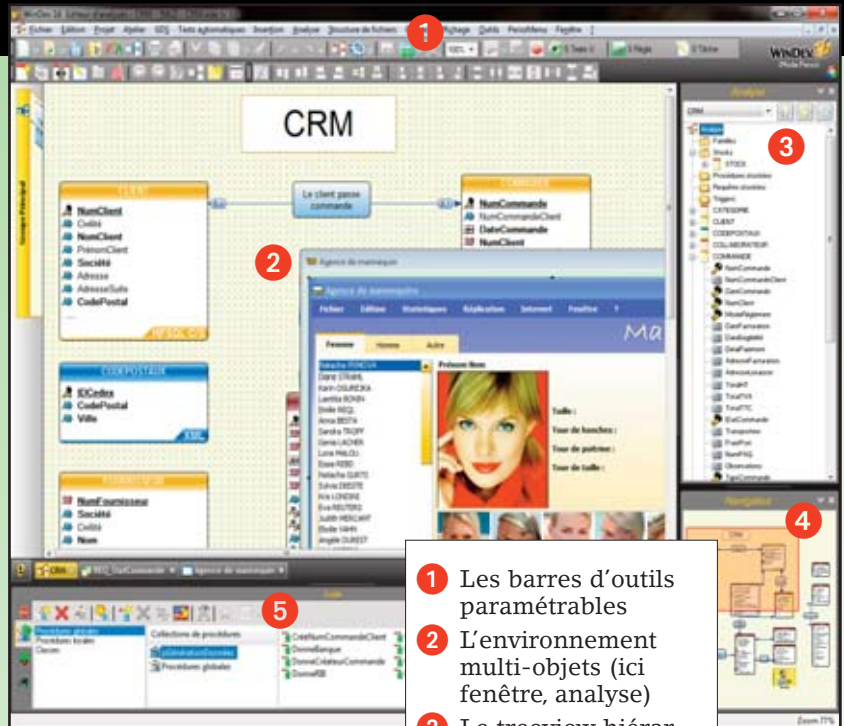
WinDev 18

Fichier Edition Projet Atelier SCM Texte automatiques Insertion Analyse Structure de fichiers Affichage Outils Personnaliser Fenêtre ?

WINDEV

1

CRM

CLIENT

NumClient
Civilité
NomClient
PrénomClient
Société
Adresse
AdresseSuite
CodePostal

Le client passe commande

COMMANDE

NumCommande
NumCommandeClient
DateCommande
NumClient

CODEPOSTAUX

IDCedex
CodePostal
Ville

FOURNISSEUR

NumFournisseur
Société
Civilité
Nom

2

Agence de mannequin

Agence de mannequins

Fichier Edition Statistiques Réplication Internet Fenêtre ?

Femme Homme Autre

Ma

Natacha IONESVA
Diane STRAVIL
Karin OSURENKA
Laetitia BONIN
Emilie BEQL
Anna BESTA
Sandra TROFF
Gania LACHER
Lona PALOU
Elese REBO
Natacha GURTS
Sylvie DIESTE
Ana LONDRE
Eva REUTERS
Judith MERCANT
Elodie VAHN
Angèle DUREST

Prénom Nom

Taille :

Tour de hanches :

Tour de poitrine :

Tour de taille :

Analyse

CRM

3

Analyse
Familles
Stocks
STOCK
Procédures stockées
Requêtes stockées
Triggers
CATEGORIE
CLIENT
CODEPOSTAUX
COLLABORATEUR
COMMANDE
NumCommande
NumCommandeClient
DateCommande
NumClient
ModeReglement
DateFacturation
DateExpédition
DateLivraison
AdresseFacturation
AdresseLivraison
TotalHT
TotalTVA
TotalTTC
EtatCommande
Transporteur
FraisPort
NomPDG
Observations
TypeCommande

Navigateur

4

CRM

REQ_DetCommande

Agence de mannequin

Code

5

Procédures globales
Procédures locales
Classes

Collections de procédures
pGénérationDonnées
Procédures globales

CréeNumCommandeClient
DonneBanque
DonneCréateurCommande
DonneRIB

1 Les barres d'outils paramétrables

2 L'environnement multi-objets (ici fenêtre, analyse)

3 Le treeview hiérar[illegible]

Zoom 77%